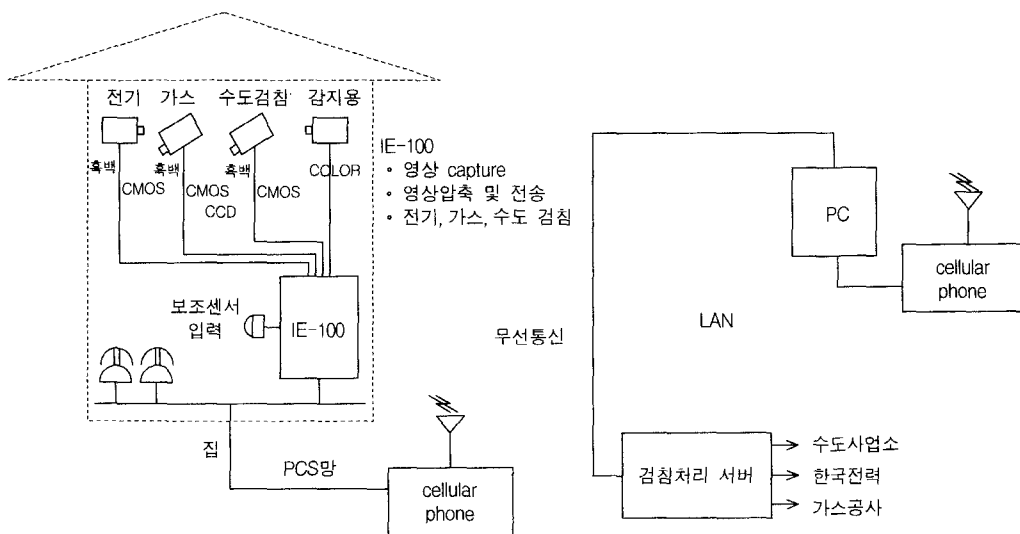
전기 가스 수도검침 감지용

흑백 CMOS

흑백 CMOS CCD

흑백 CMOS

COLOR

IE-100
• 영상 capture
• 영상압축 및 전송
• 전기, 가스, 수도 검침

보조센서 입력

IE-100

집

PCS망

cellular phone

무선통신

LAN

PC

cellular phone

검침처리 서버

수도사업소

한국전력

가스공사